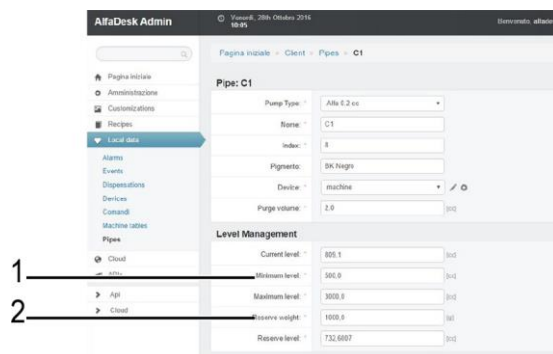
AlfaDesk Admin
Venerdì, 28th Ottobre 2016 10:45
Benvenuto alfade

Pagina iniziale > Client > Pipes > C1

Pagina iniziale
Amministrazione
Customizations
Recipes
Local data
Alarms
Events
Dispensations
Devices
Comandi
Machine tables
Pipes
Cloud
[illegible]
Api
Cloud

Pipe: C1
Pump Type: * Alfa 0.2 cc
Nome: * C1
Index: * 8
Pigmento: BK Negro
Device: * machine
Purge volume: * 2.0 (cc)

Level Management
Current level: * 805.1 (cc)
Minimum level: * 500.0 (cc)
Maximum level: * 3000.0 (cc)
Reserve weight: * 1000.0 (g)
Reserve level: * 732.6607 (cc)

1
2